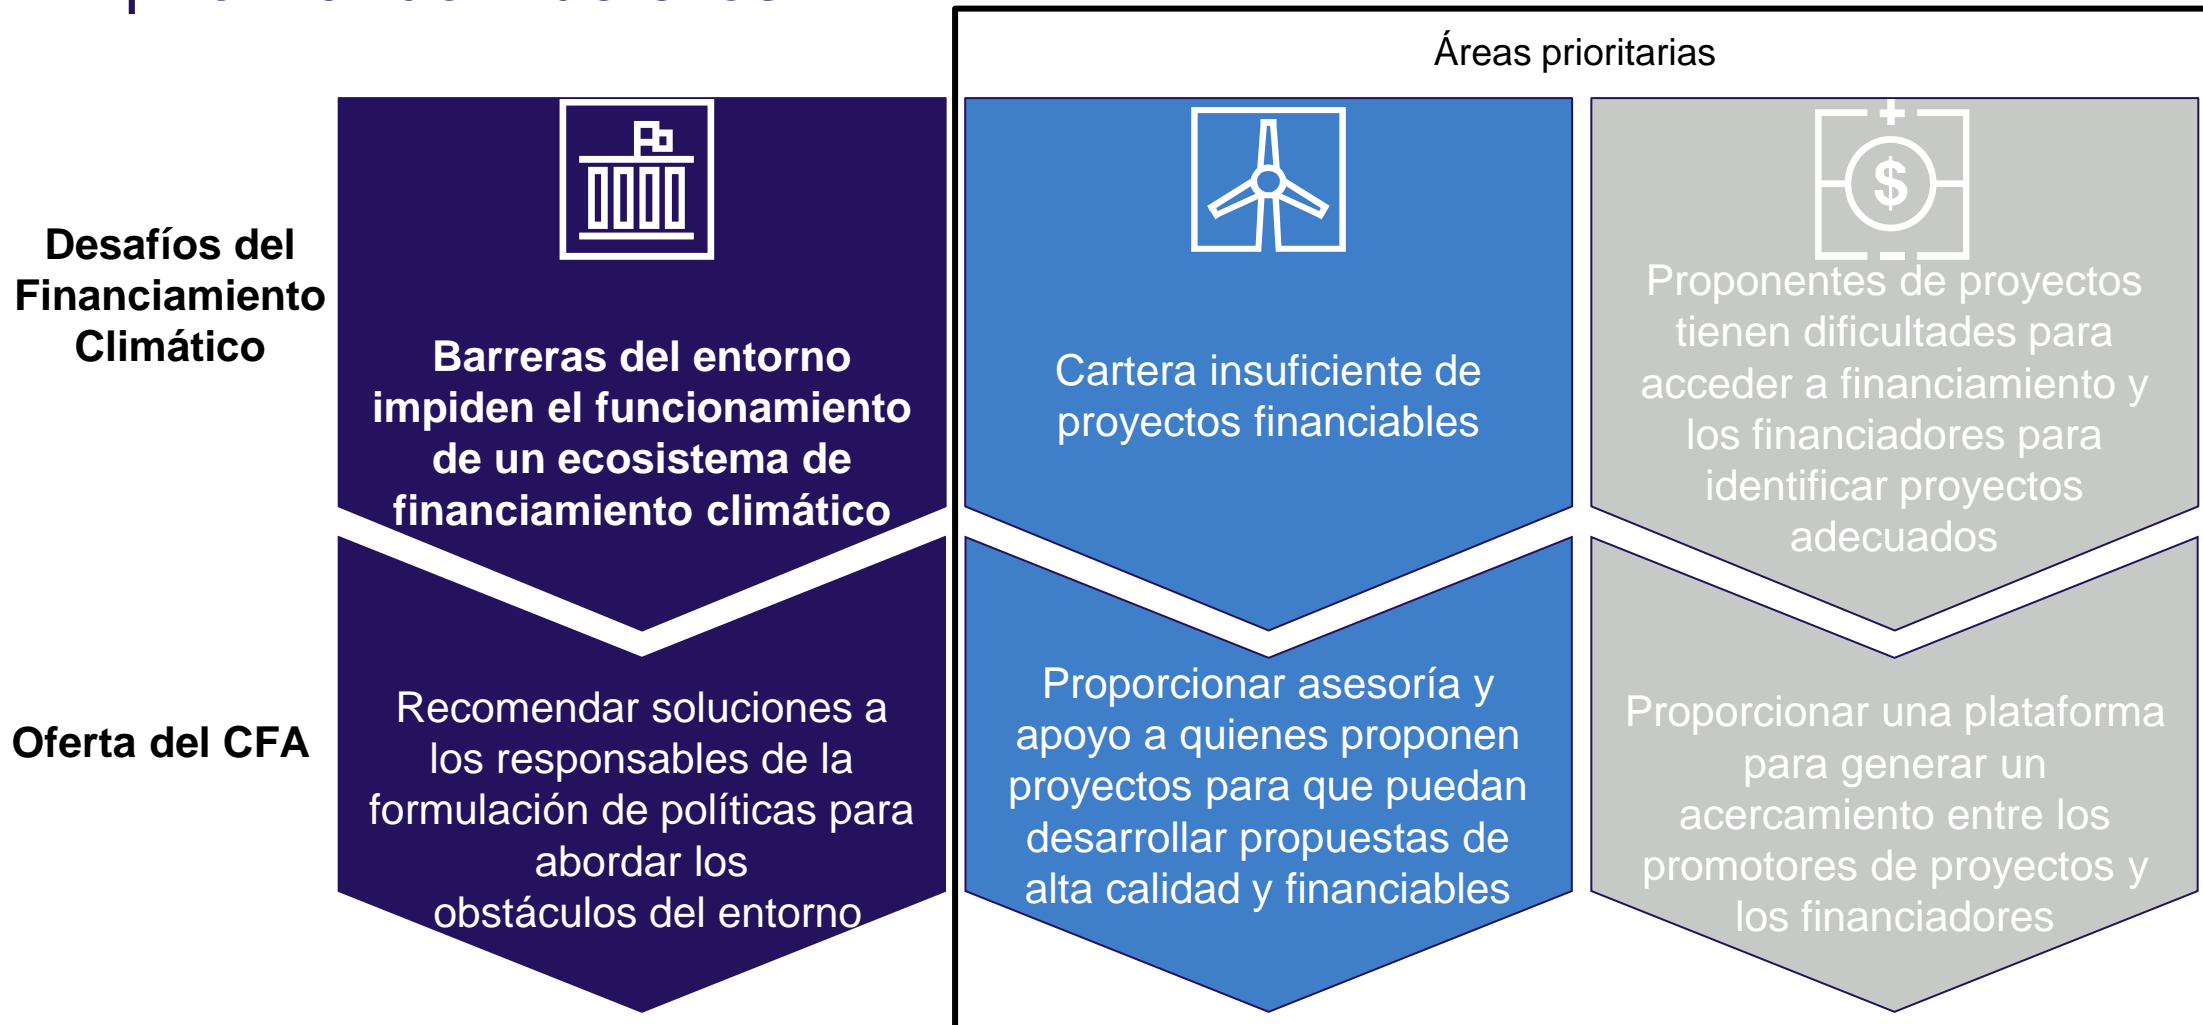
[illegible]

Áreas prioritarias

Desafíos del Financiamiento Climático

Barreras del entorno impiden el funcionamiento de un ecosistema de financiamiento climático

Cartera insuficiente de proyectos financiables

Proponentes de proyectos tienen dificultades para acceder a financiamiento y los financiadores para identificar proyectos adecuados

Oferta del CFA

Recomendar soluciones a los responsables de la formulación de políticas para abordar los obstáculos del entorno

Proporcionar asesoría y apoyo a quienes proponen proyectos para que puedan desarrollar propuestas de alta calidad y financiables

Proporcionar una plataforma para generar un acercamiento entre los promotores de proyectos y los financiadores